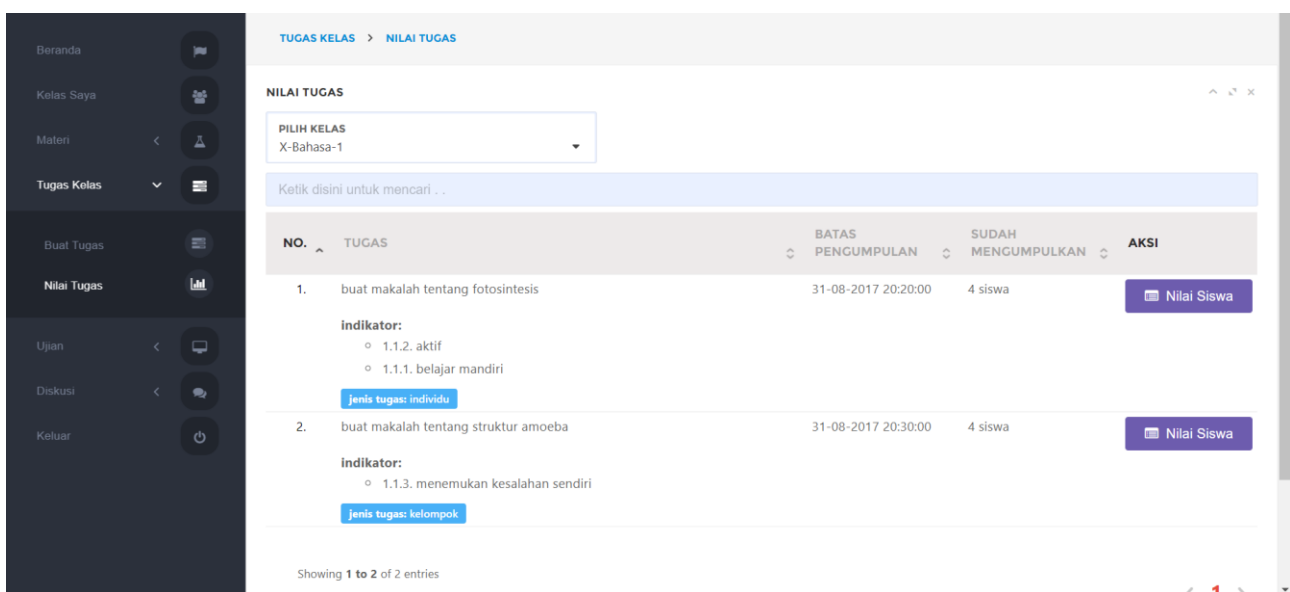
Beranda
Kelas Saya
Materi
Tugas Kelas
Buat Tugas
Nilai Tugas
Ujian
Diskusi
Keluar

TUGAS KELAS > NILAI TUGAS

NILAI TUGAS

PILIH KELAS
X-Bahasa-1

Ketik disini untuk mencari . .

| NO. | TUGAS | BATAS PENGUMPULAN | SUDAH MENGUMPULKAN | AKSI |
|---|---|---|---|---|
| 1. | buat makalah tentang fotosintesis<br>indikator:<br>◦ 1.1.2. aktif<br>◦ 1.1.1. belajar mandiri<br>jenis tugas: individu | 31-08-2017 20:20:00 | 4 siswa | Nilai Siswa |
| 2. | buat makalah tentang struktur amoeba<br>indikator:<br>◦ 1.1.3. menemukan kesalahan sendiri<br>jenis tugas: kelompok | 31-08-2017 20:30:00 | 4 siswa | Nilai Siswa |

Showing 1 to 2 of 2 entries

1